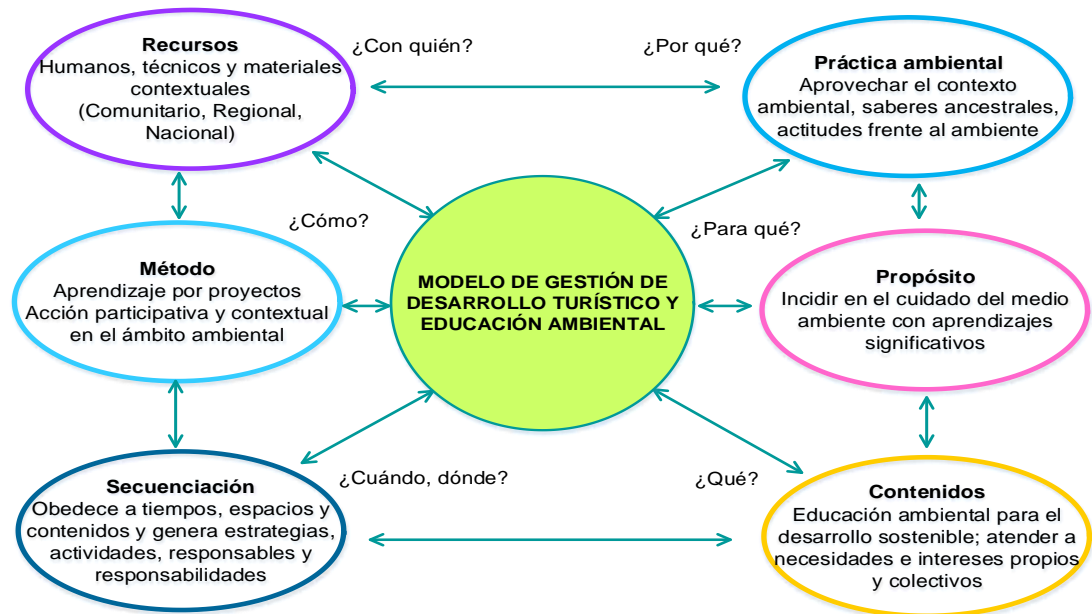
Recursos
Humanos, técnicos y materiales contextuales
(Comunitario, Regional, Nacional)

¿Con quién?

¿Por qué?

Práctica ambiental
Aprovechar el contexto ambiental, saberes ancestrales, actitudes frente al ambiente

¿Cómo?

¿Para qué?

Método
Aprendizaje por proyectos
Acción participativa y contextual en el ámbito ambiental

MODELO DE GESTIÓN DE DESARROLLO TURÍSTICO Y EDUCACIÓN AMBIENTAL

Propósito
Incidir en el cuidado del medio ambiente con aprendizajes significativos

¿Cuándo, dónde?

¿Qué?

Secuenciación
Obedece a tiempos, espacios y contenidos y genera estrategias, actividades, responsables y responsabilidades

Contenidos
Educación ambiental para el desarrollo sostenible; atender a necesidades e intereses propios y colectivos